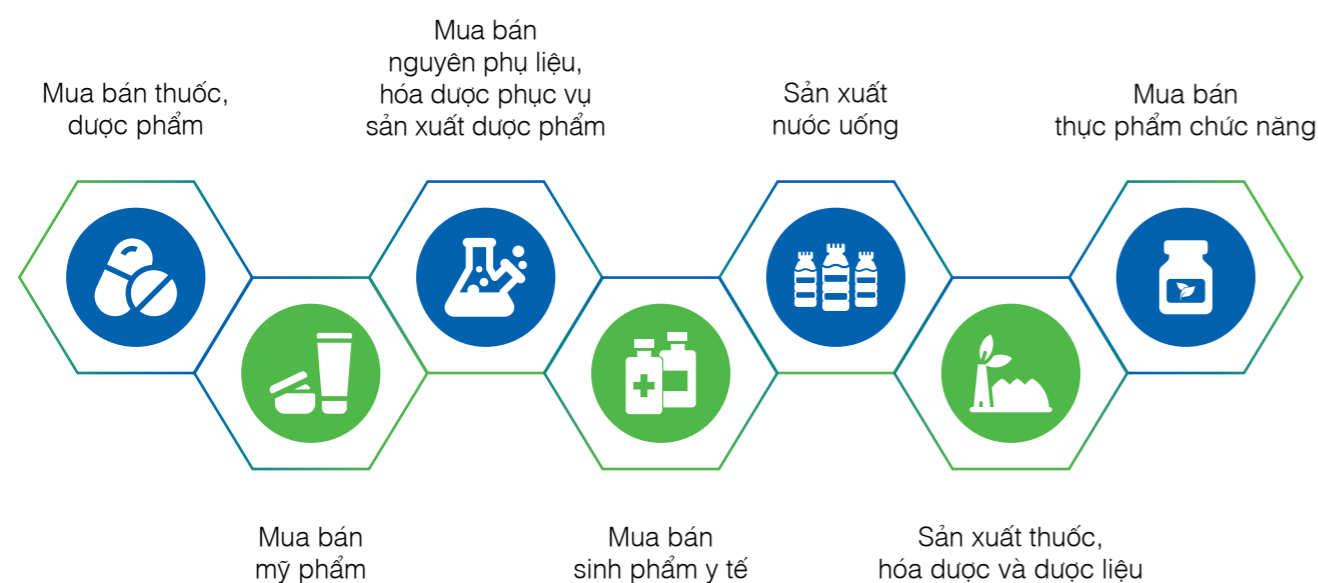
Mua bán thuốc, dược phẩm

Mua bán nguyên phụ liệu, hóa dược phục vụ sản xuất dược phẩm

Sản xuất nước uống

Mua bán thực phẩm chức năng

Mua bán mỹ phẩm

Mua bán sinh phẩm y tế

Sản xuất thuốc, hóa dược và dược liệu